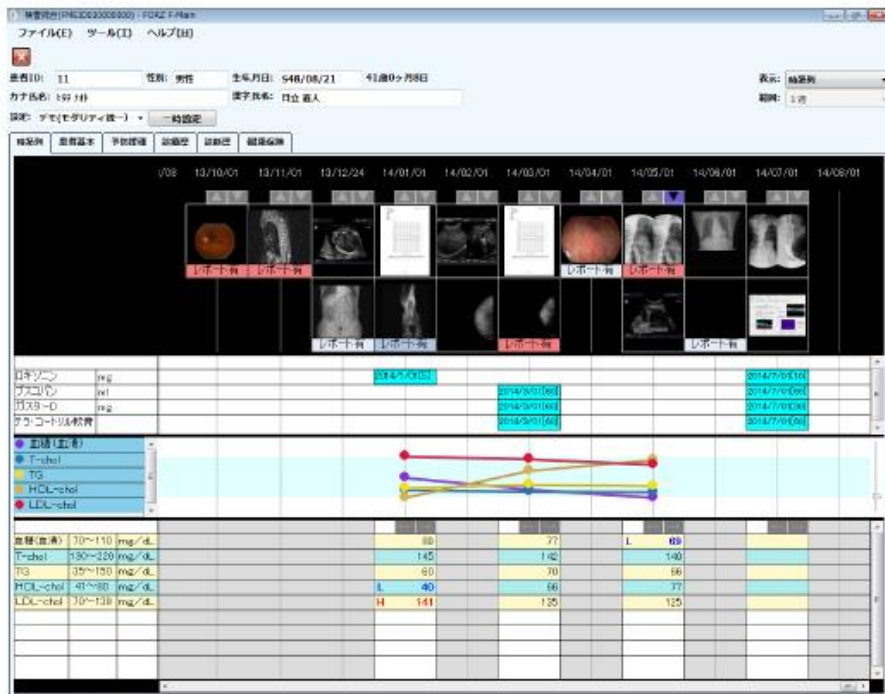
検査歴(PM5000000000) - FORZ F-Main

ファイル(F) ツール(T) ヘルプ(H)

患者ID: 11 性別: 男性 生年月日: S48/08/21 41歳0ヶ月8日
カナ氏名: ヒタチ ナオト 漢字氏名: 日立 直人
設定: デモ(モダリティ統一) 一時設定

表示: 時系列
期間: 1週

時系列 患者基本 予防接種 診療歴 診断歴 健康保険

1/08 13/10/01 13/11/01 13/12/24 14/01/01 14/02/01 14/03/01 14/04/01 14/05/01 14/06/01 14/07/01 14/08/01

レポート有 レポート有 レポート有 レポート有
レポート有 レポート有 レポート有 レポート有

| ロキソニン | mg | 2014/1/01[3] | | 2014/7/01[30] |
|---|---|---|---|---|
| ブスコパン | ml | | 2014/3/01[60] | 2014/7/01[30] |
| ガスター D | mg | | 2014/3/01[60] | 2014/7/01[30] |
| デラ・コートリル軟膏 | | | 2014/3/01[60] | 2014/7/01[30] |

血糖(血清)
T-chol
TG
HDL-chol
LDL-chol

| 血糖(血清) | 70~110 | mg/dL | 88 | 77 | L 69 |
|---|---|---|---|---|---|
| T-chol | 130~220 | mg/dL | 145 | 142 | 140 |
| TG | 35~150 | mg/dL | 60 | 70 | 66 |
| HDL-chol | 41~80 | mg/dL | L 40 | 66 | 77 |
| LDL-chol | 70~139 | mg/dL | H 141 | 135 | 125 |